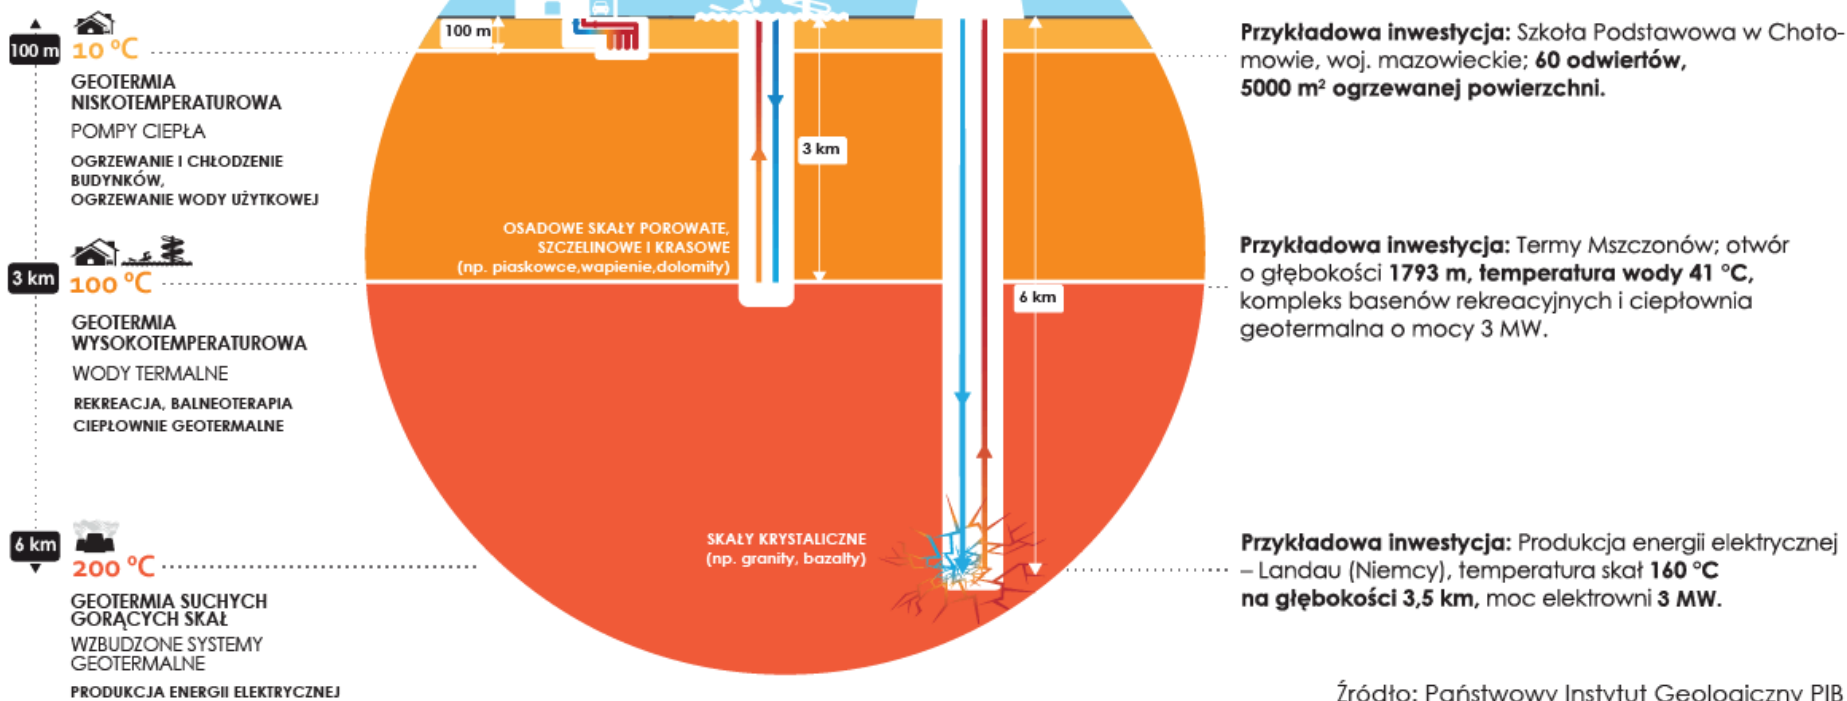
100 m
10 °C
GEOTERMIA NISKOTEMPERATUROWA
POMPY CIEPŁA
OGRZEWANIE I CHŁODZENIE BUDYNKÓW, OGRZEWANIE WODY UŻYTKOWEJ

3 km
100 °C
GEOTERMIA WYSOKOTEMPERATUROWA
WODY TERMALNE
REKREACJA, BALNEOTERAPIA
CIEPŁOWNIE GEOTERMALNE

6 km
200 °C
GEOTERMIA SUCHYCH GORĄCYCH SKAŁ
WZBUDZONE SYSTEMY GEOTERMALNE
PRODUKCJA ENERGII ELEKTRYCZNEJ

100 m
3 km
OSADOWE SKAŁY POROWATE, SZCZELINOWE I KRASOWE (np. piaskowce,wapienie,dolomity)
6 km
SKAŁY KRYSTALICZNE (np. granity, bazalty)

Przykładowa inwestycja: Szkoła Podstawowa w Chotomowie, woj. mazowieckie; 60 odwiertów, 5000 m² ogrzewanej powierzchni.

Przykładowa inwestycja: Termy Mszczonów; otwór o głębokości 1793 m, temperatura wody 41 °C, kompleks basenów rekreacyjnych i ciepłownia geotermalna o mocy 3 MW.

Przykładowa inwestycja: Produkcja energii elektrycznej – Landau (Niemcy), temperatura skał 160 °C na głębokości 3,5 km, moc elektrowni 3 MW.

Źródło: Państwowy Instytut Geologiczny PIB